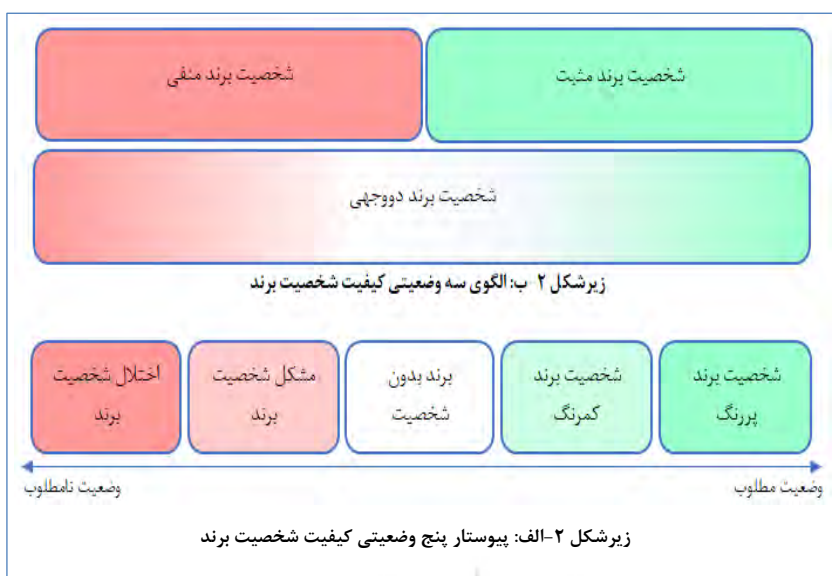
شخصیت برند مثبت

شخصیت برند منفی

شخصیت برند دووجهی

زیرشکل ۲ ب: الگوی سه وضعیتی کیفیت شخصیت برند

شخصیت برند پررنگ

شخصیت برند کمرنگ

برند بدون شخصیت

مشکل شخصیت برند

اختلال شخصیت برند

وضعیت مطلوب

وضعیت نامطلوب

زیرشکل ۲-الف: پیوستار پنج وضعیتی کیفیت شخصیت برند